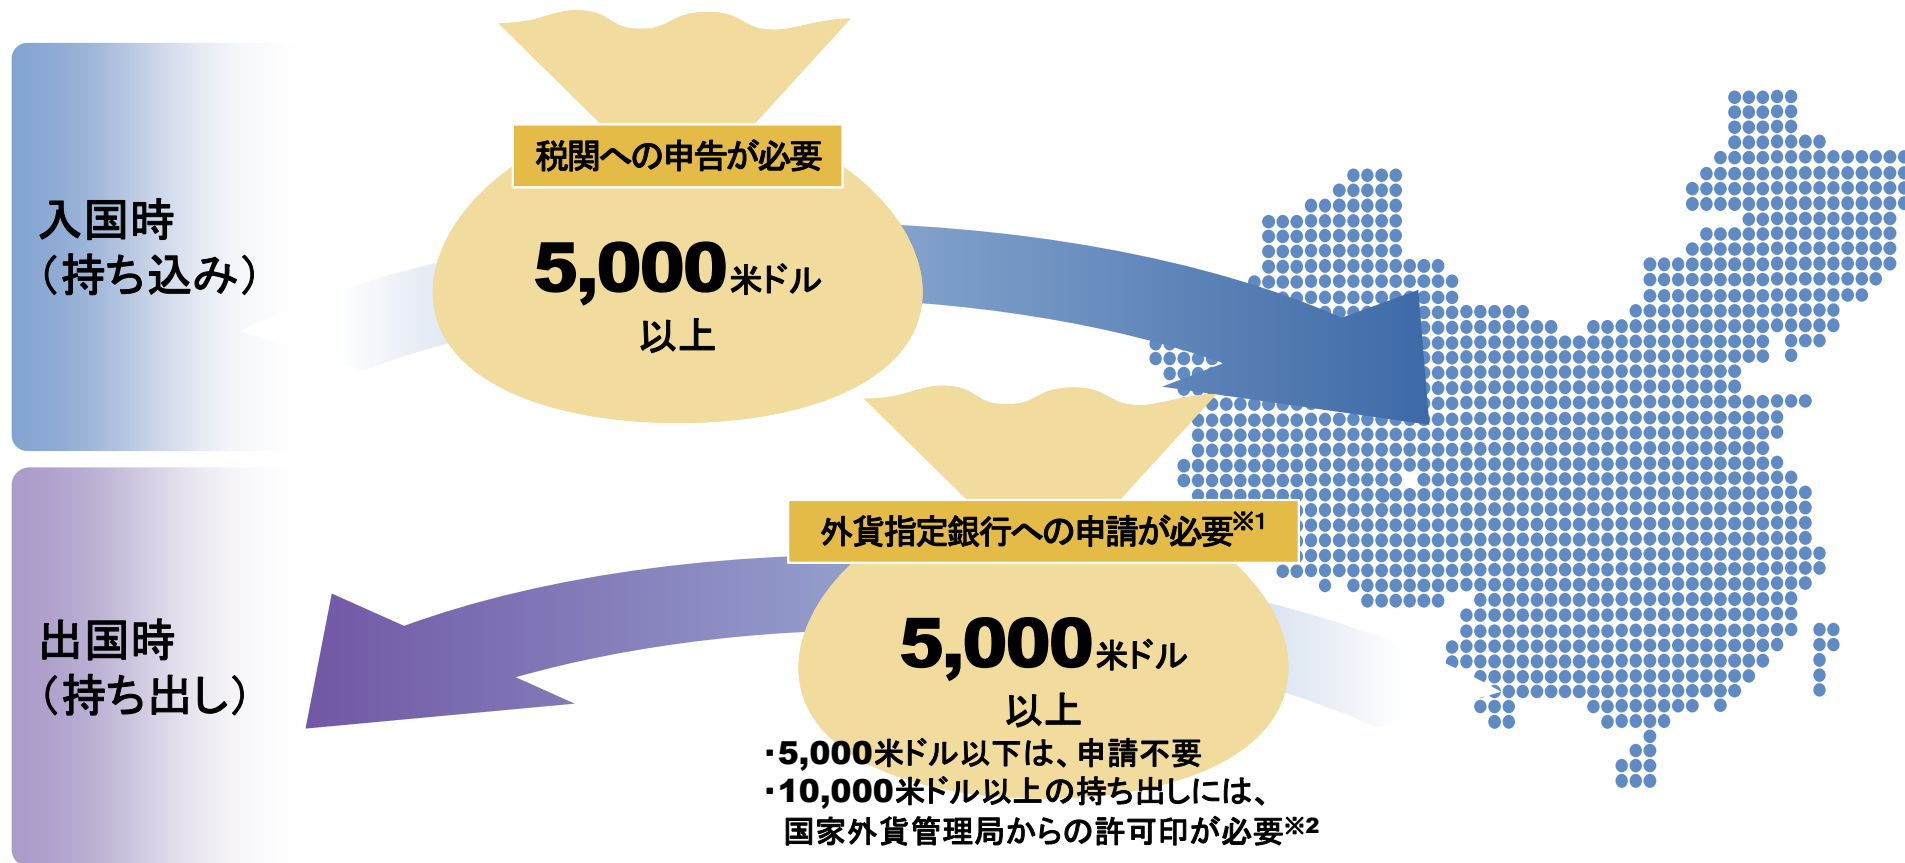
入国時
（持ち込み）

税関への申告が必要

5,000米ドル
以上

出国時
（持ち出し）

外貨指定銀行への申請が必要※1

5,000米ドル
以上

・5,000米ドル以下は、申請不要
・10,000米ドル以上の持ち出しには、国家外貨管理局からの許可印が必要※2